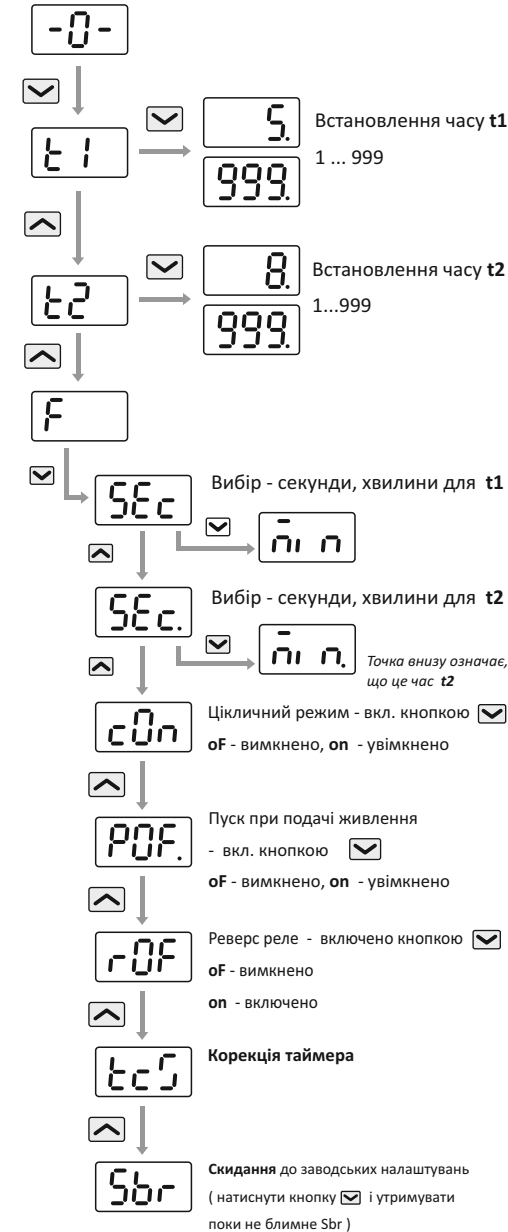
-0-

t1

5.

999.

Встановлення часу **t1**
1 ... 999

t2

8.

999.

Встановлення часу **t2**
1...999

F

SEc

Вибір - секунди, хвилини для **t1**

min

SEc.

Вибір - секунди, хвилини для **t2**

min.

*Точка внизу означає, що це час t2*

cOn

Ціклічний режим - вкл. кнопкою
**oF** - вимкнено, **on** - увімкнено

POF.

Пуск при подачі живлення
- вкл. кнопкою
**oF** - вимкнено, **on** - увімкнено

rOF

Реверс реле - включено кнопкою
**oF** - вимкнено
**on** - включено

tcS

**Корекція таймера**

Sbr

**Скидання** до заводських налаштувань ( натиснути кнопку і утримувати поки не блимне Sbr )